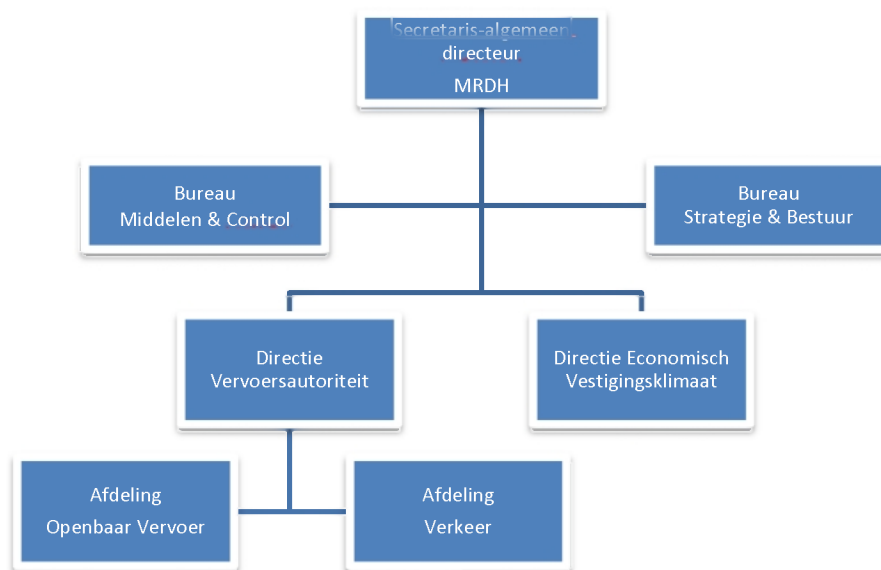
Secretaris-algemeen directeur MRDH

Bureau Middelen & Control

Bureau Strategie & Bestuur

Directie Vervoersautoriteit

Directie Economisch Vestigingsklimaat

Afdeling Openbaar Vervoer

Afdeling Verkeer